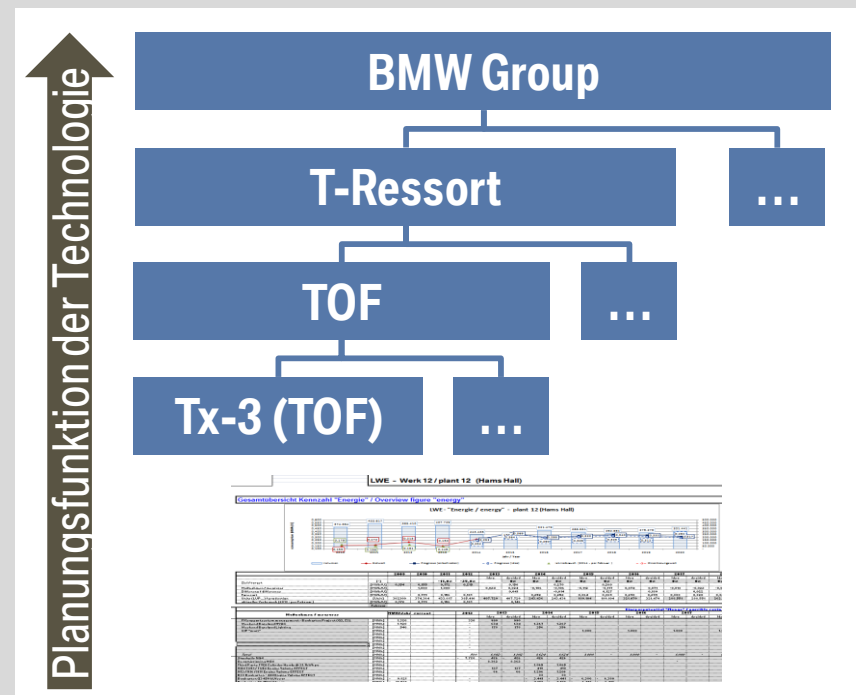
Planungsfunktion der Technologie

BMW Group

T-Ressort

...

TOF

...

Tx-3 (TOF)

...

LWE - Werk 12 / plant 12 (Hams Hall)

Gesamtübersicht Kennzahl "Energie" / Overview figure "energy"

LWE - "Energie / energy" - plant 12 (Hams Hall)

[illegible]